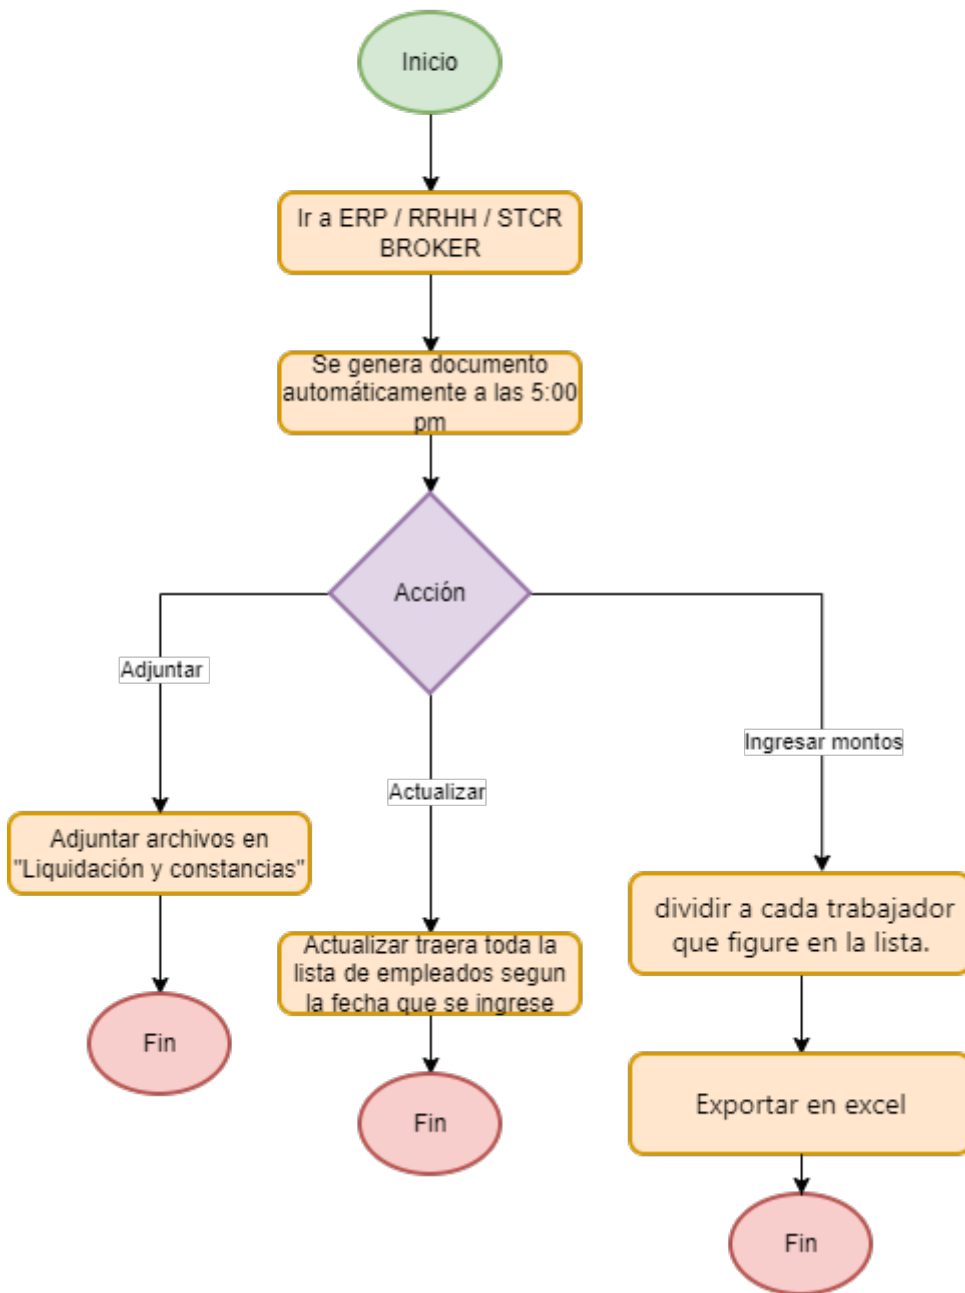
Inicio

Ir a ERP / RRHH / STCR BROKER

Se genera documento automáticamente a las 5:00 pm

Acción

Adjuntar

Actualizar

Ingresar montos

Adjuntar archivos en "Liquidación y constancias"

Fin

Actualizar traera toda la lista de empleados segun la fecha que se ingrese

Fin

dividir a cada trabajador que figure en la lista.

Exportar en excel

Fin